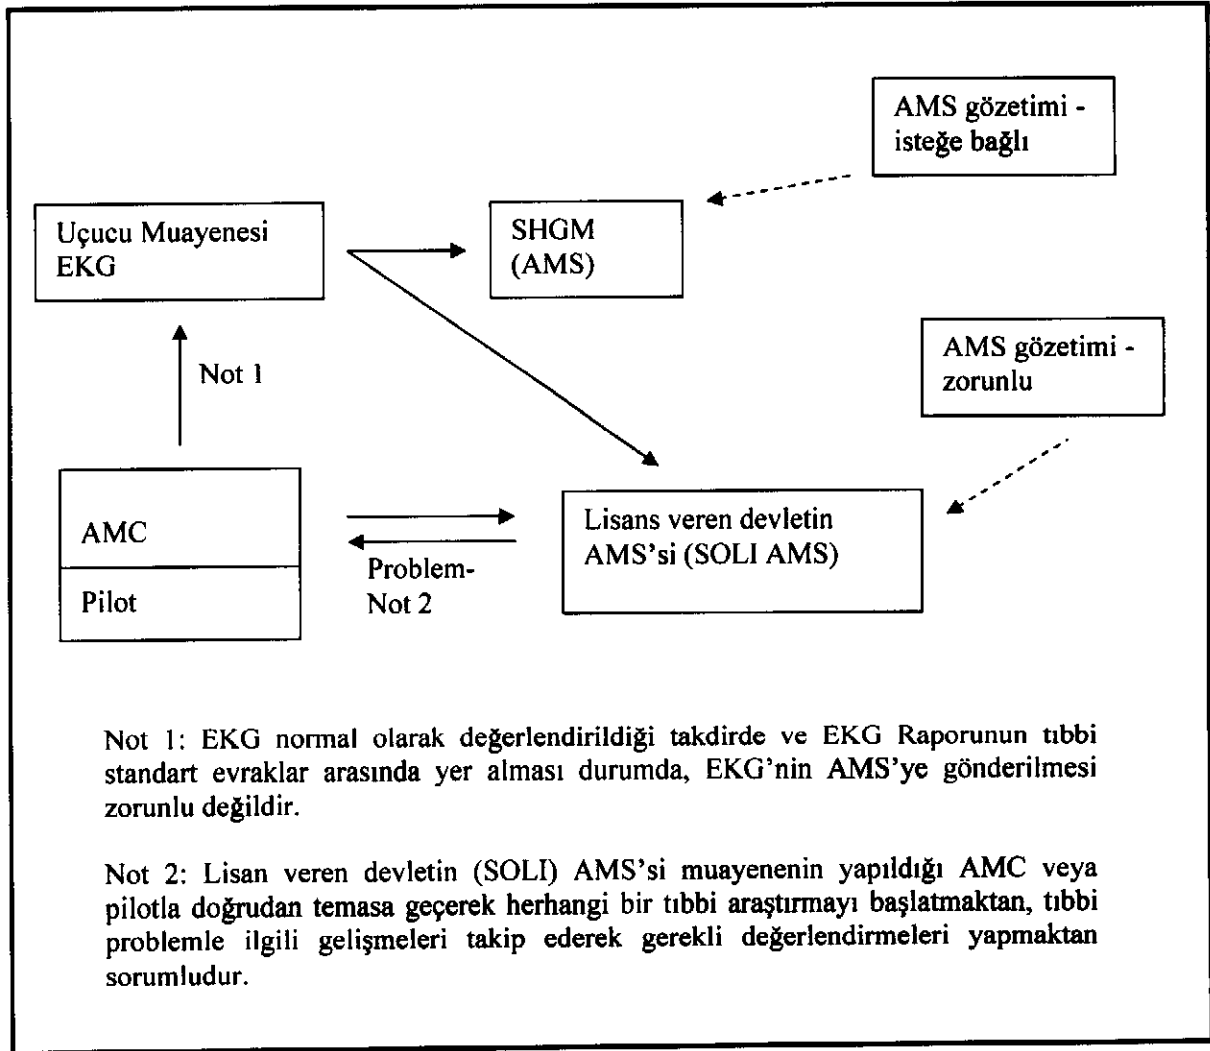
AMS gözetimi - isteğe bağlı

Uçucu Muayenesi EKG

SHGM (AMS)

AMS gözetimi - zorunlu

Not 1

AMC

Pilot

Problem- Not 2

Lisans veren devletin AMS'si (SOLI AMS)

Not 1: EKG normal olarak değerlendirildiği takdirde ve EKG Raporunun tıbbi standart evraklar arasında yer alması durumda, EKG'nin AMS'ye gönderilmesi zorunlu değildir.

Not 2: Lisan veren devletin (SOLI) AMS'si muayenenin yapıldığı AMC veya pilotla doğrudan temasa geçerek herhangi bir tıbbi araştırmayı başlatmaktan, tıbbi problemle ilgili gelişmeleri takip ederek gerekli değerlendirmeleri yapmaktan sorumludur.